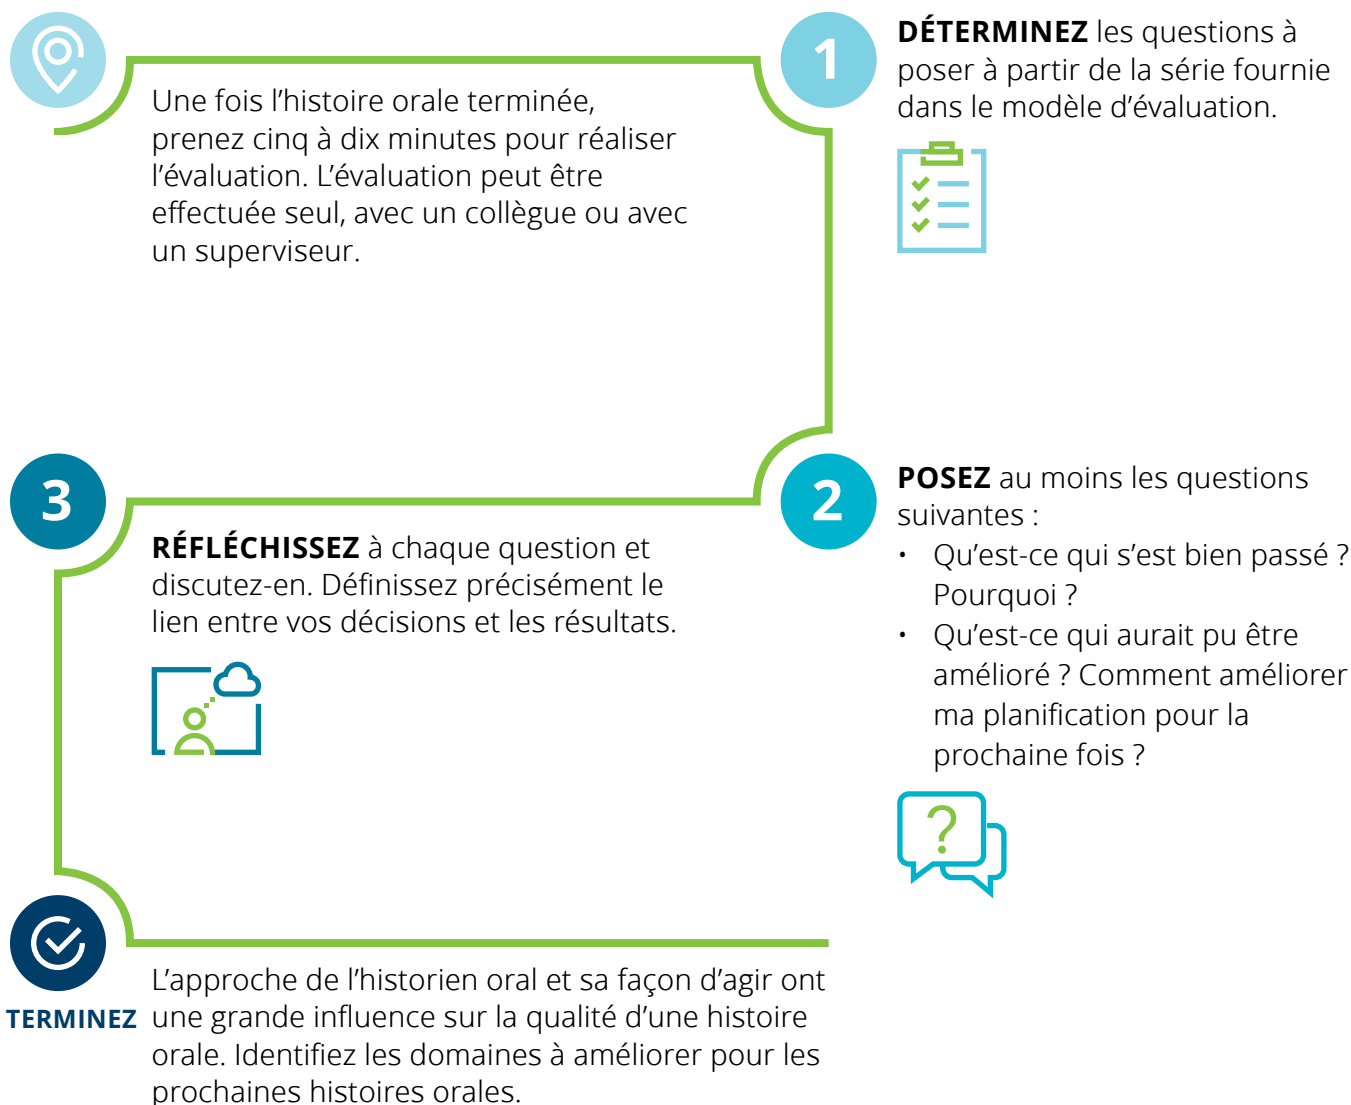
Une fois l'histoire orale terminée, prenez cinq à dix minutes pour réaliser l'évaluation. L'évaluation peut être effectuée seul, avec un collègue ou avec un superviseur.

1

**DÉTERMINEZ** les questions à poser à partir de la série fournie dans le modèle d'évaluation.

3

**RÉFLÉCHISSEZ** à chaque question et discutez-en. Définissez précisément le lien entre vos décisions et les résultats.

2

**POSEZ** au moins les questions suivantes :

- Qu'est-ce qui s'est bien passé ? Pourquoi ?
- Qu'est-ce qui aurait pu être amélioré ? Comment améliorer ma planification pour la prochaine fois ?

?

TERMINEZ

L'approche de l'historien oral et sa façon d'agir ont une grande influence sur la qualité d'une histoire orale. Identifiez les domaines à améliorer pour les prochaines histoires orales.